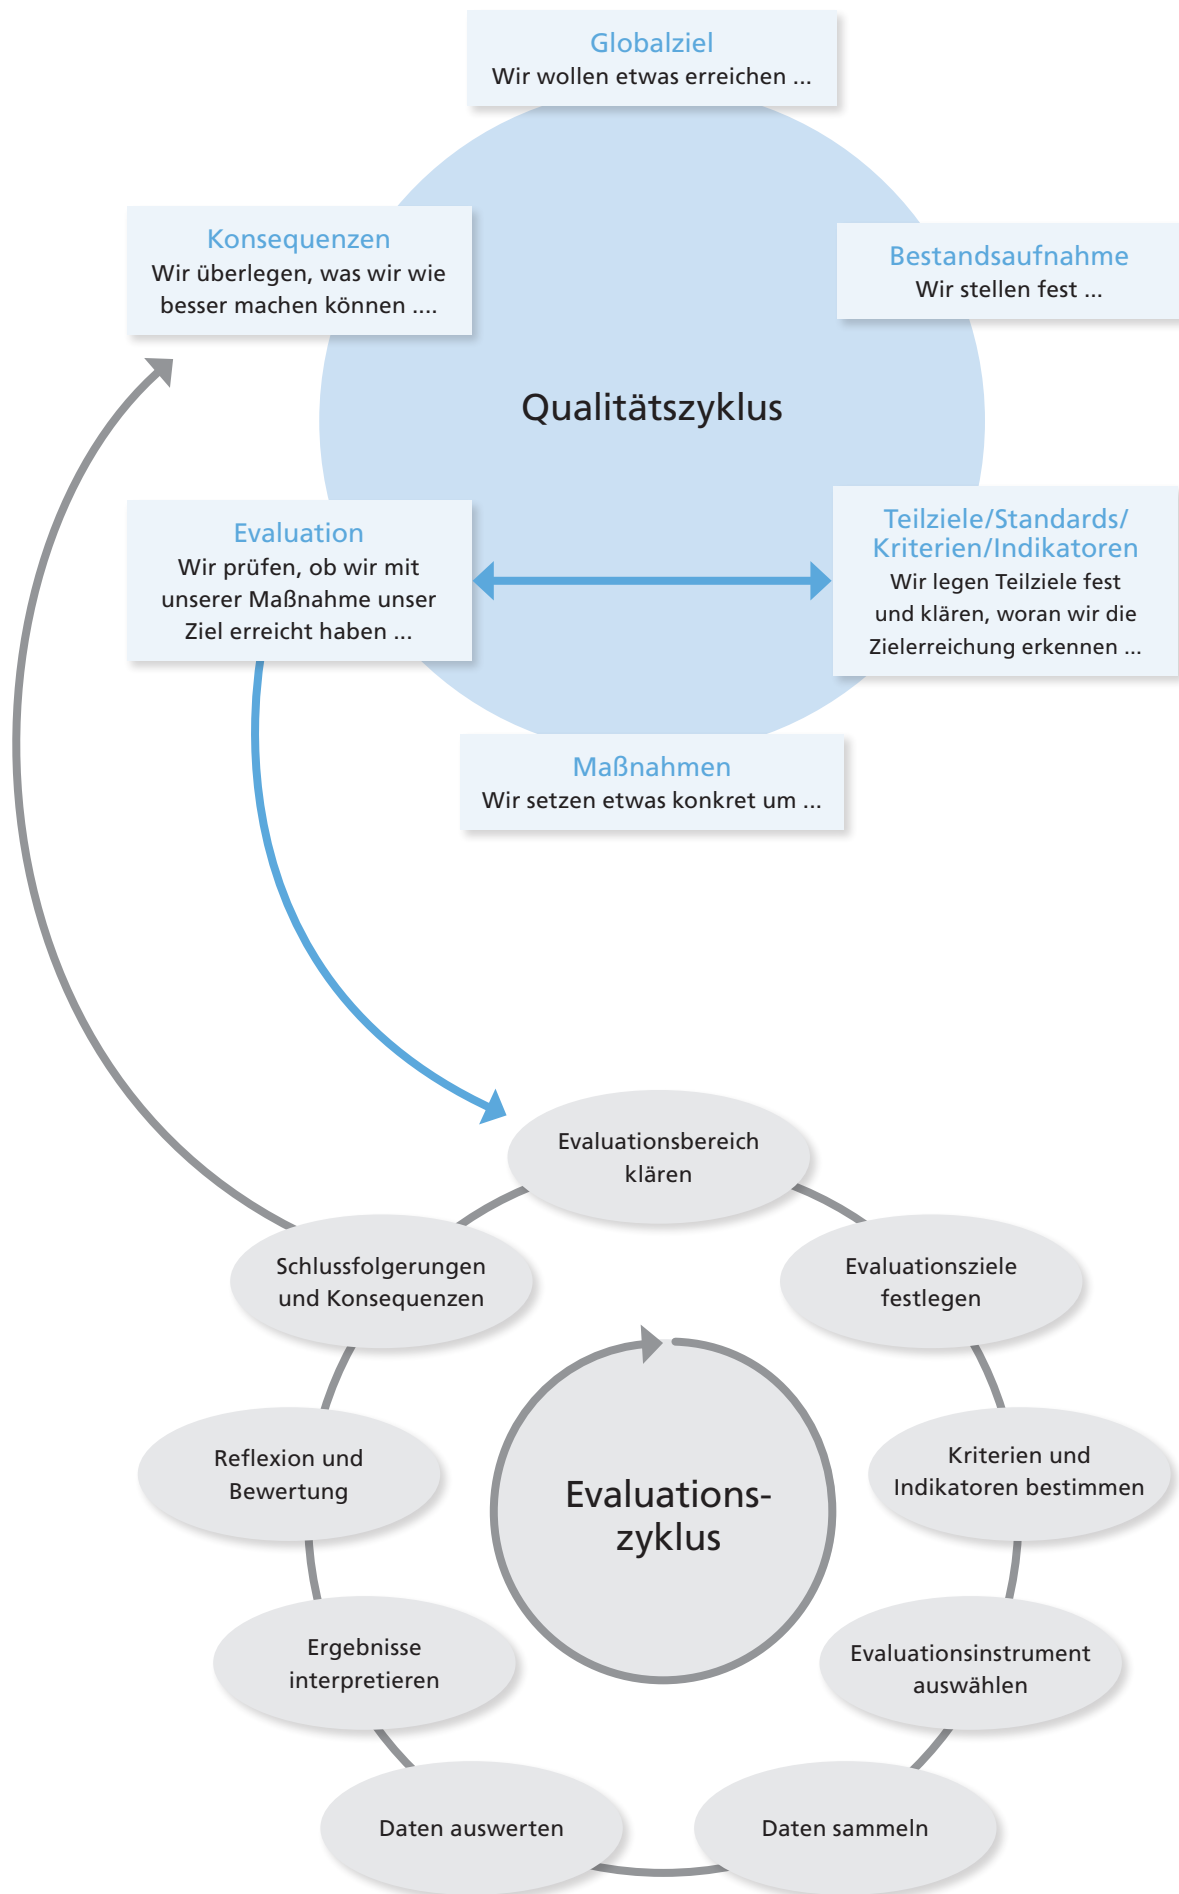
Globalziel
Wir wollen etwas erreichen ...

Konsequenzen
Wir überlegen, was wir wie besser machen können ....

Bestandsaufnahme
Wir stellen fest ...

Qualitätszyklus

Evaluation
Wir prüfen, ob wir mit unserer Maßnahme unser Ziel erreicht haben ...

Teilziele/Standards/ Kriterien/Indikatoren
Wir legen Teilziele fest und klären, woran wir die Zielerreichung erkennen ...

Maßnahmen
Wir setzen etwas konkret um ...

Evaluationsbereich klären

Evaluationsziele festlegen

Kriterien und Indikatoren bestimmen

Evaluationsinstrument auswählen

Daten sammeln

Daten auswerten

Ergebnisse interpretieren

Reflexion und Bewertung

Schlussfolgerungen und Konsequenzen

Evaluationszyklus